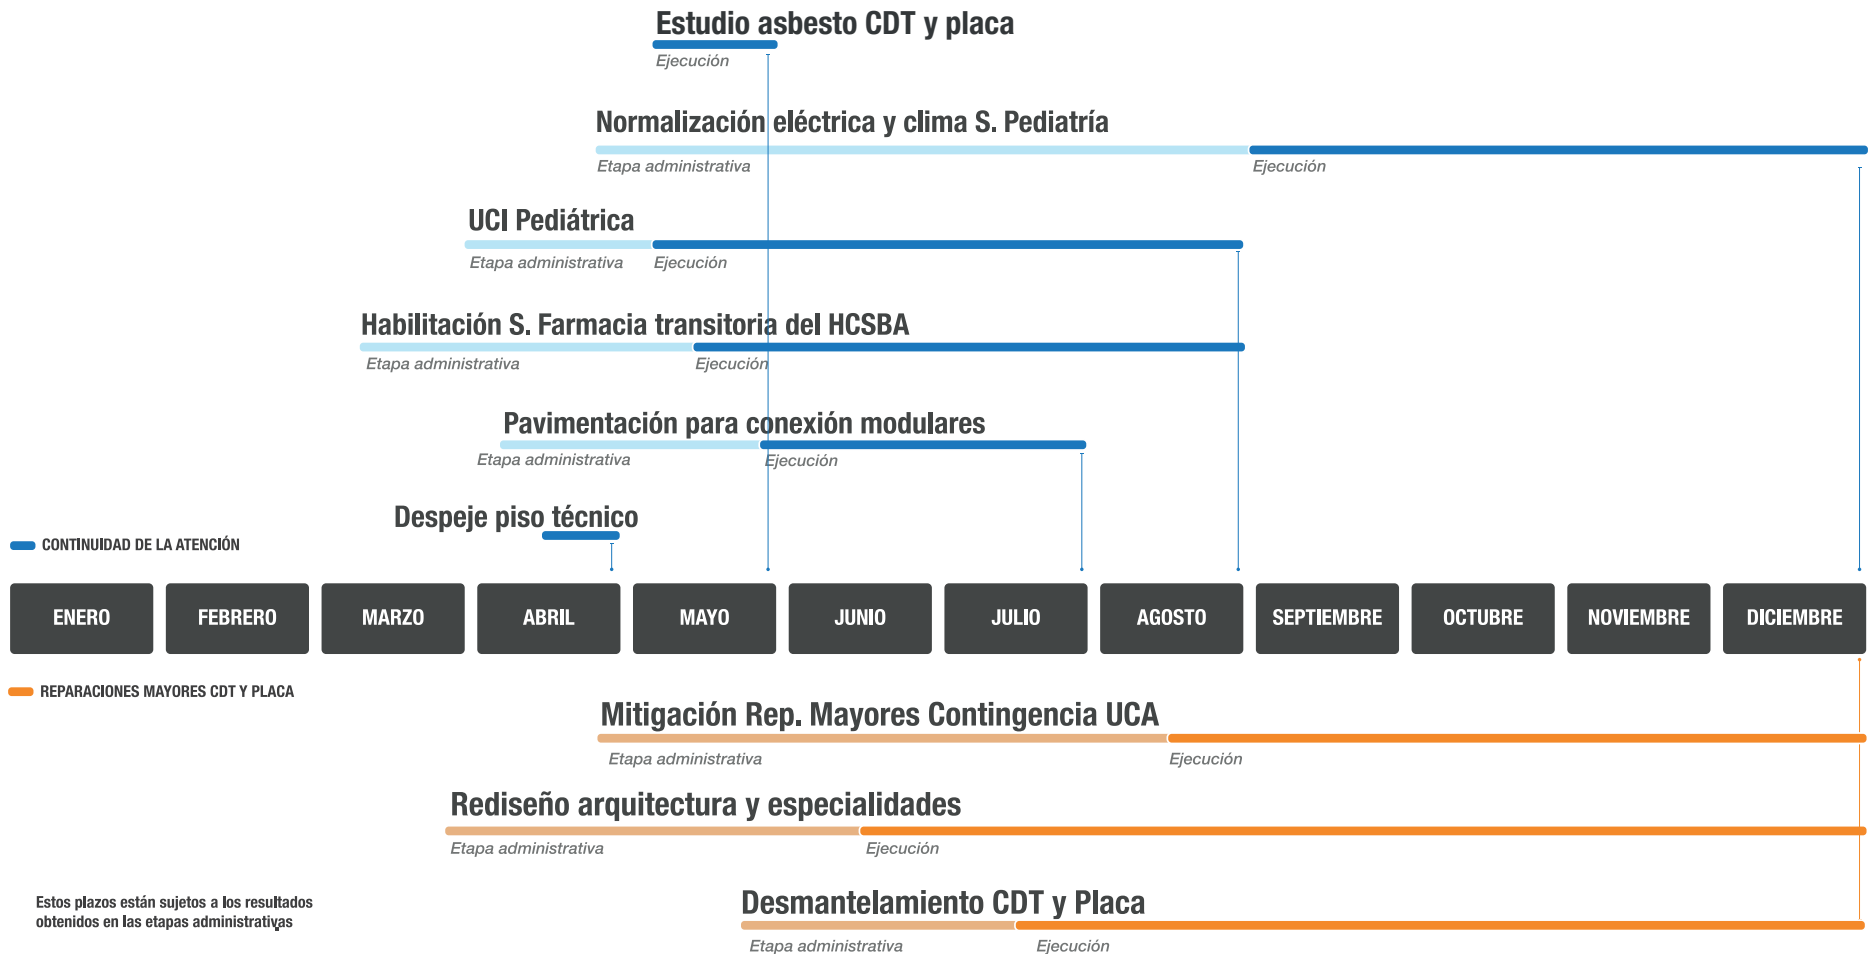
Estudio asbesto CDT y placa
Ejecución

Normalización eléctrica y clima S. Pediatría
Etapa administrativa
Ejecución

UCI Pediátrica
Etapa administrativa
Ejecución

Habilitación S. Farmacia transitoria del HCSBA
Etapa administrativa
Ejecución

Pavimentación para conexión modulares
Etapa administrativa
Ejecución

Despeje piso técnico

CONTINUIDAD DE LA ATENCIÓN

| ENERO | FEBRERO | MARZO | ABRIL | MAYO | JUNIO | JULIO | AGOSTO | SEPTIEMBRE | OCTUBRE | NOVIEMBRE | DICIEMBRE |
|---|---|---|---|---|---|---|---|---|---|---|---|

REPARACIONES MAYORES CDT Y PLACA

Mitigación Rep. Mayores Contingencia UCA
Etapa administrativa
Ejecución

Rediseño arquitectura y especialidades
Etapa administrativa
Ejecución

Estos plazos están sujetos a los resultados obtenidos en las etapas administrativas

Desmantelamiento CDT y Placa
Etapa administrativa
Ejecución